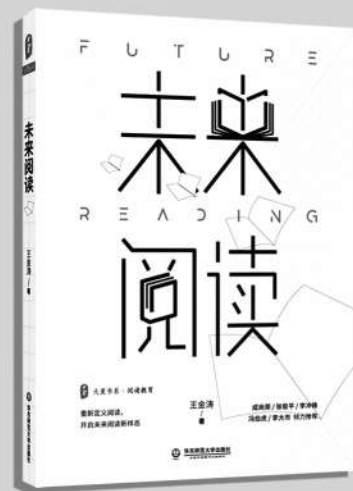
F U T U R E

未来

R E A D I N G

阅读

大夏书系 · 阅读教育

重新定义阅读，
开启未来阅读新样态

王金涛 / 著

成尚荣 / 张菊平 / 李冲锋
冯经虎 / 李允华 诚力推荐

华东师范大学出版社

未来阅读

王金涛 / 著

华东师范大学出版社